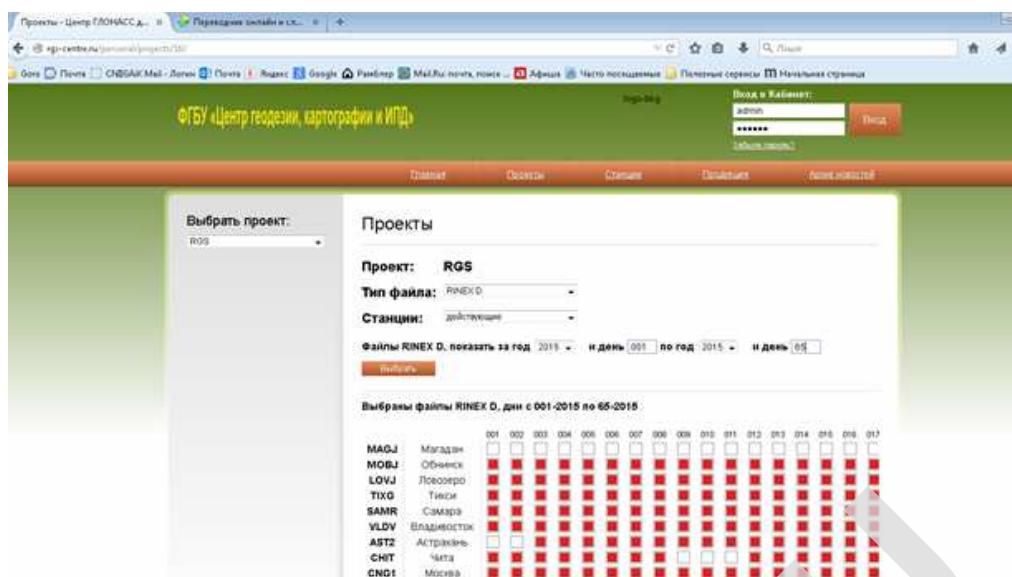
Проекты - Центр ГЛОНАСС д... Переводчик онлайн и сл...

rgs-centre.ru/personal/projects/38/

ФГБУ «Центр геодезии, картографии и ИПД»

Вход в Кабинет:
admin
••••••
Вход
Забыли пароль?

Главная Проекты Станции Продукция Архив новостей

Выбрать проект:
RGS

Проекты

Проект: RGS

Тип файла: RINEX D

Станции: действующие

Файлы RINEX D, показать за год 2015 и день 001 по год 2015 и день 65

Выбрать

Выбраны файлы RINEX D, дни с 001-2015 по 65-2015

001 002 003 004 005 006 007 008 009 010 011 012 013 014 015 016 017

MAGJ Магадан
MOBJ Обнинск
LOVJ Ловозеро
TIXG Тикси
SAMR Самара
VLDV Владивосток
AST2 Астрахань
CHIT Чита
CNG1 Москва